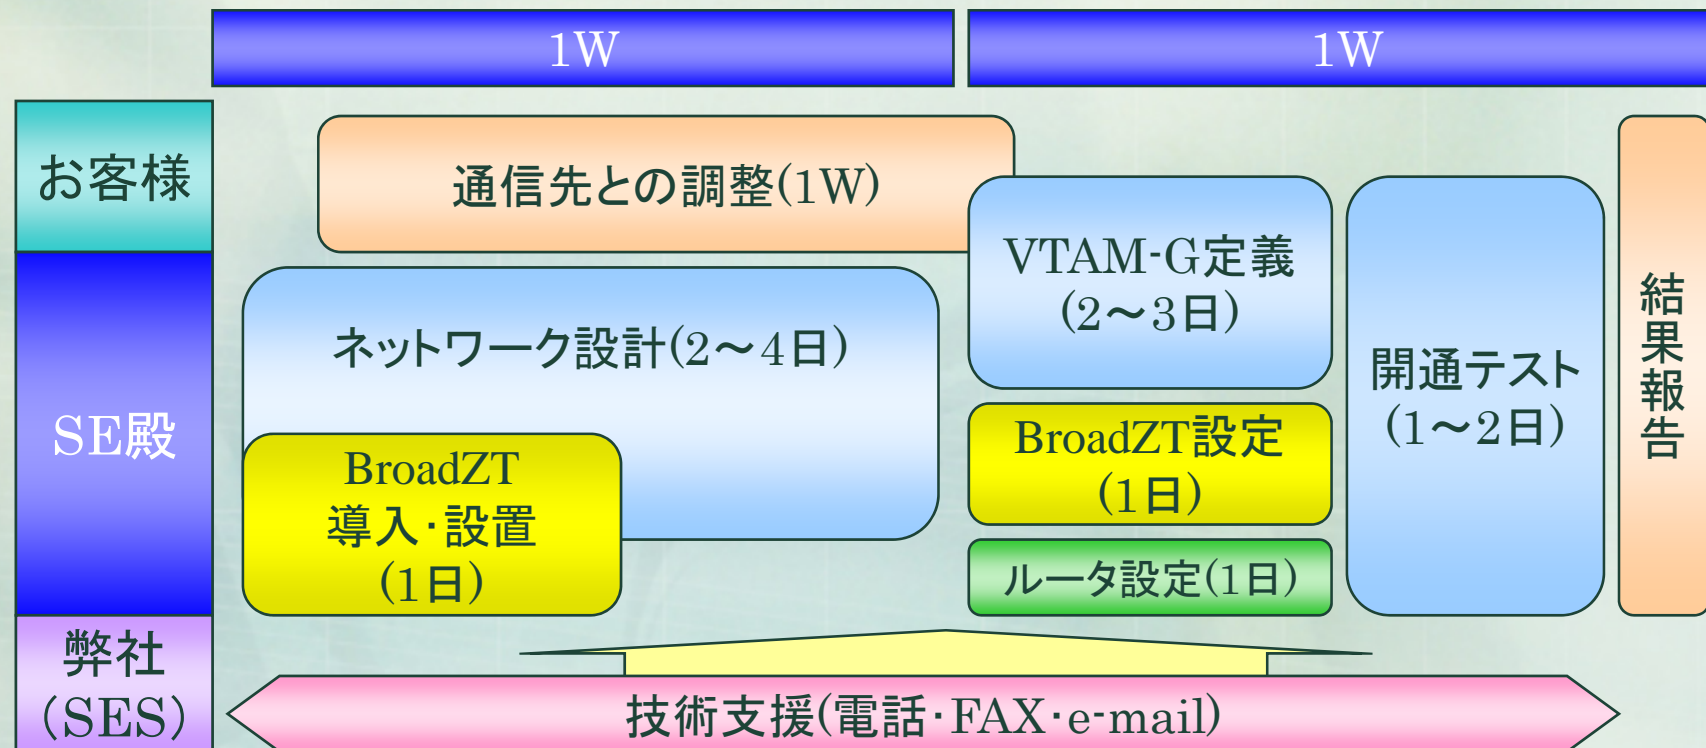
1W

1W

お客様

SE殿

弊社（SES）

通信先との調整(1W)

ネットワーク設計(2～4日)

BroadZT導入･設置(1日)

VTAM-G定義(2～3日)

BroadZT設定(1日)

ルータ設定(1日)

開通テスト(1～2日)

結果報告

技術支援(電話･FAX･e-mail)